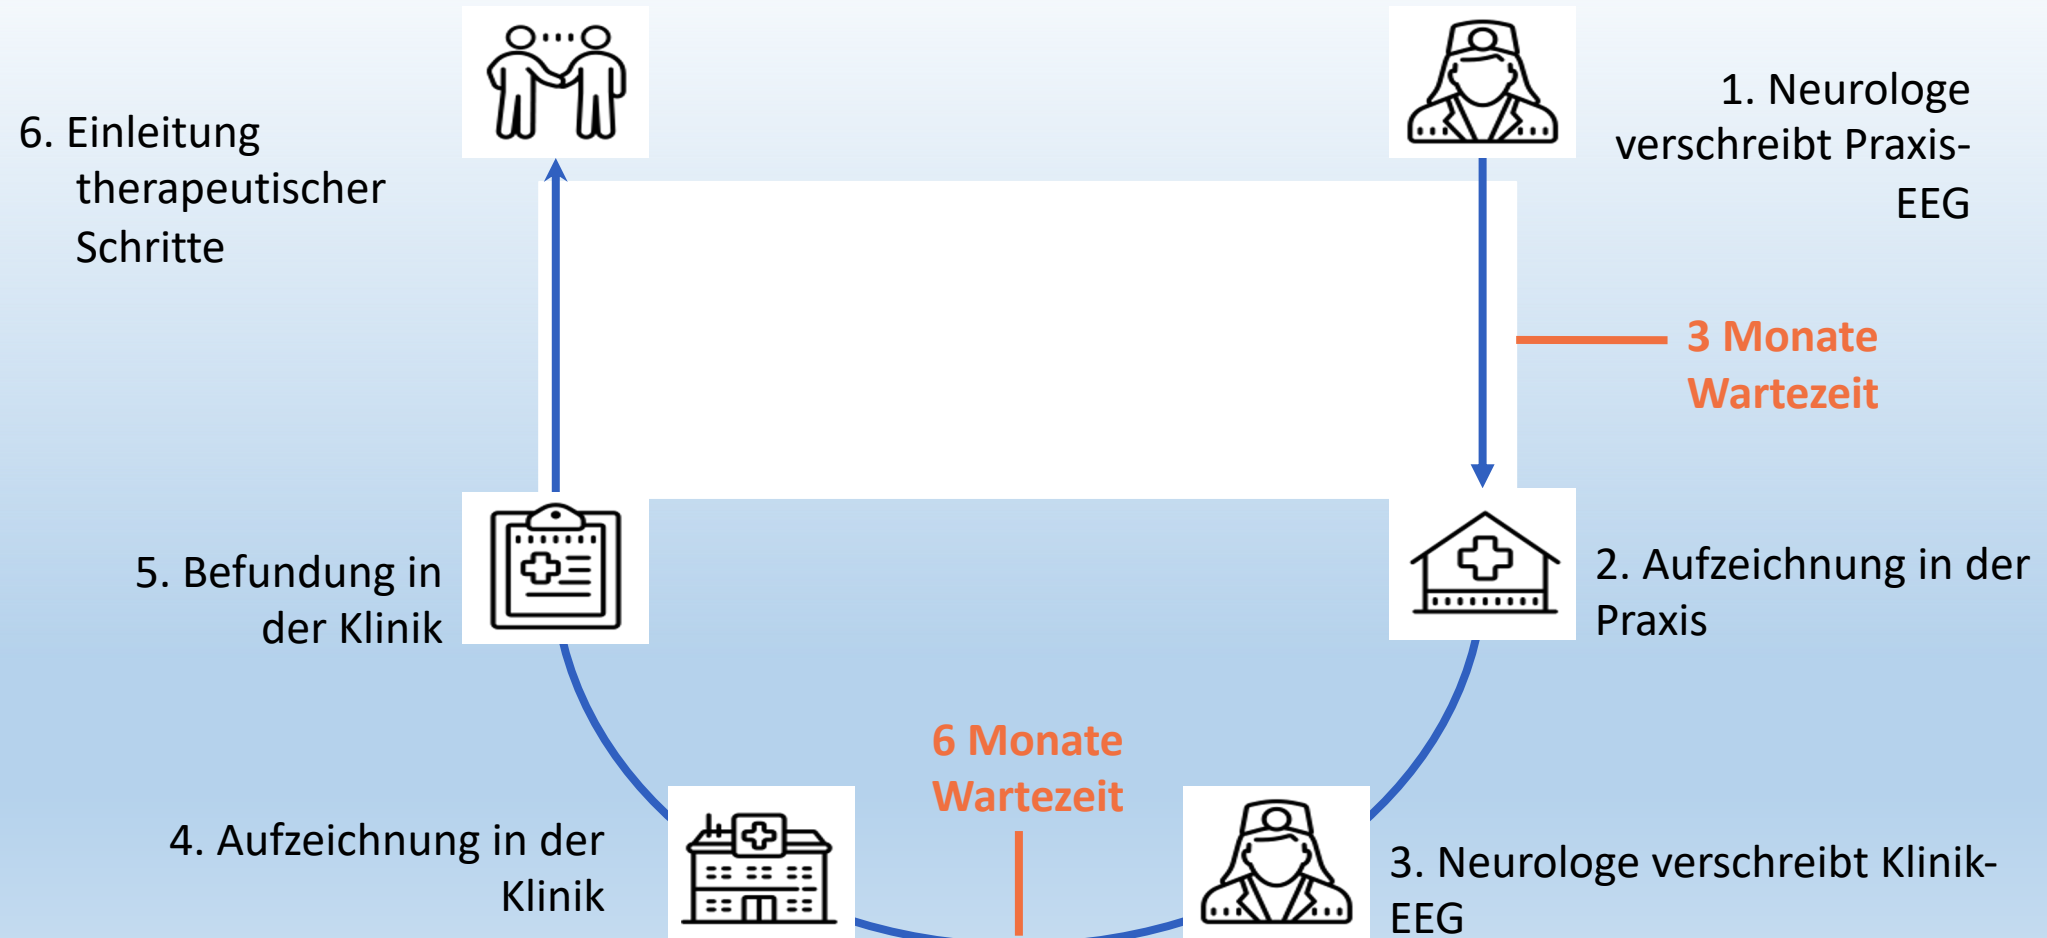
6. Einleitung therapeutischer Schritte

1. Neurologe verschreibt Praxis-EEG

3 Monate Wartezeit

5. Befundung in der Klinik

2. Aufzeichnung in der Praxis

6 Monate Wartezeit

4. Aufzeichnung in der Klinik

3. Neurologe verschreibt Klinik-EEG